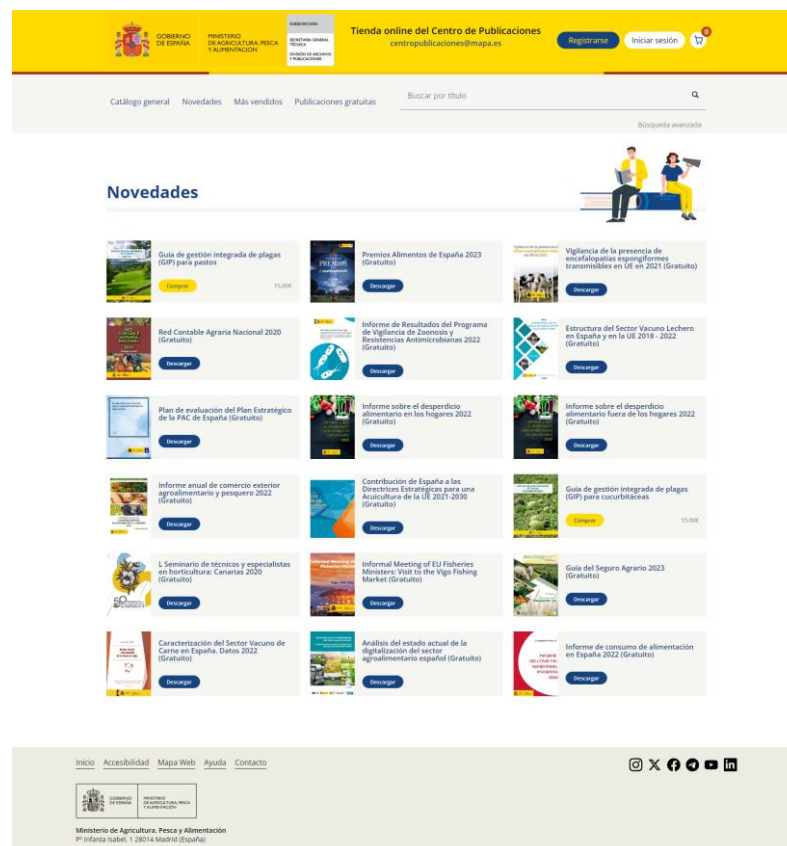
GOBIERNO DE ESPAÑA MINISTERIO DE AGRICULTURA, PESCA Y ALIMENTACIÓN SUBSECRETARÍA SECRETARÍA GENERAL TÉCNICA DIVISIÓN DE ARCHIVOS Y PUBLICACIONES

Tienda online del Centro de Publicaciones
centropublicaciones@mapa.es

Registrarse Iniciar sesión 0

Catálogo general Novedades Más vendidos Publicaciones gratuitas Buscar por título

Búsqueda avanzada

Novedades

Guía de gestión integrada de plagas (GIP) para pastos
Comprar 15,00€

Premios Alimentos de España 2023 (Gratuito)
Descargar

Vigilancia de la presencia de encefalopatías espongiformes transmisibles en UE en 2021 (Gratuito)
Descargar

Red Contable Agraria Nacional 2020 (Gratuito)
Descargar

Informe de Resultados del Programa de Vigilancia de Zoonosis y Resistencias Antimicrobianas 2022 (Gratuito)
Descargar

Estructura del Sector Vacuno Lechero en España y en la UE 2018 - 2022 (Gratuito)
Descargar

Plan de evaluación del Plan Estratégico de la PAC de España (Gratuito)
Descargar

Informe sobre el desperdicio alimentario en los hogares 2022 (Gratuito)
Descargar

Informe sobre el desperdicio alimentario fuera de los hogares 2022 (Gratuito)
Descargar

Informe anual de comercio exterior agroalimentario y pesquero 2022 (Gratuito)
Descargar

Contribución de España a las Directrices Estratégicas para una Acuicultura de la UE 2021-2030 (Gratuito)
Descargar

Guía de gestión integrada de plagas (GIP) para cucurbitáceas
Comprar 15,00€

L Seminario de técnicos y especialistas en horticultura: Canarias 2020 (Gratuito)
Descargar

Informal Meeting of EU Fisheries Ministers: Visit to the Vigo Fishing Market (Gratuito)
Descargar

Guía del Seguro Agrario 2023 (Gratuito)
Descargar

Caracterización del Sector Vacuno de Carne en España. Datos 2022 (Gratuito)
Descargar

Análisis del estado actual de la digitalización del sector agroalimentario español (Gratuito)
Descargar

Informe de consumo de alimentación en España 2022 (Gratuito)
Descargar

Inicio Accesibilidad Mapa Web Ayuda Contacto

GOBIERNO DE ESPAÑA MINISTERIO DE AGRICULTURA, PESCA Y ALIMENTACIÓN

Ministerio de Agricultura, Pesca y Alimentación
Pº Infanta Isabel, 1 28014 Madrid (España)